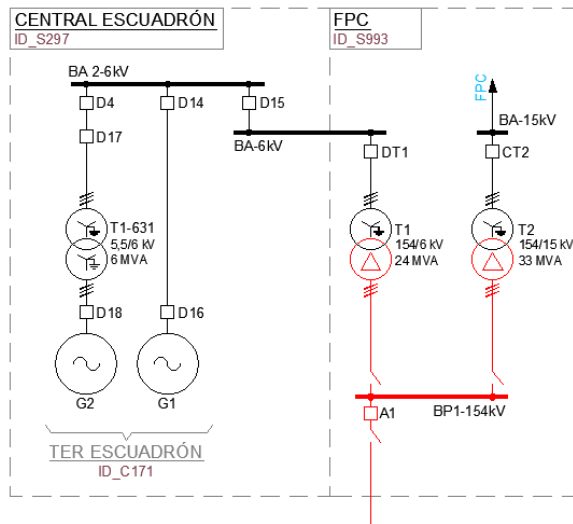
CENTRAL ESCUADRÓN
ID_S297

FPC
ID_S993

BA 2-6kV
D4
D14
D15
D17
BA-6kV
DT1
FPC
BA-15kV
CT2
T1-631
5,5/6 kV
6 MVA
T1
154/6 kV
24 MVA
T2
154/15 kV
33 MVA
D18
D16
G2
G1
A1
BP1-154kV
TER ESCUADRÓN
ID_C171